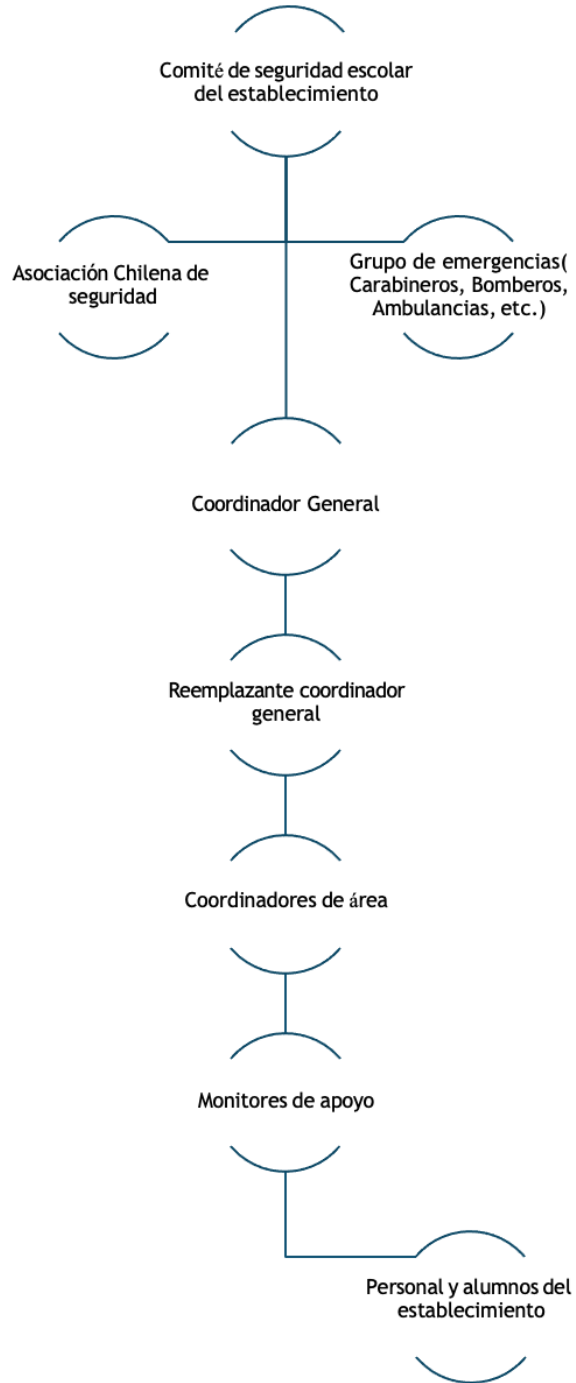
Comité de seguridad escolar del establecimiento

Asociación Chilena de seguridad

Grupo de emergencias( Carabineros, Bomberos, Ambulancias, etc.)

Coordinador General

Reemplazante coordinador general

Coordinadores de área

Monitores de apoyo

Personal y alumnos del establecimiento